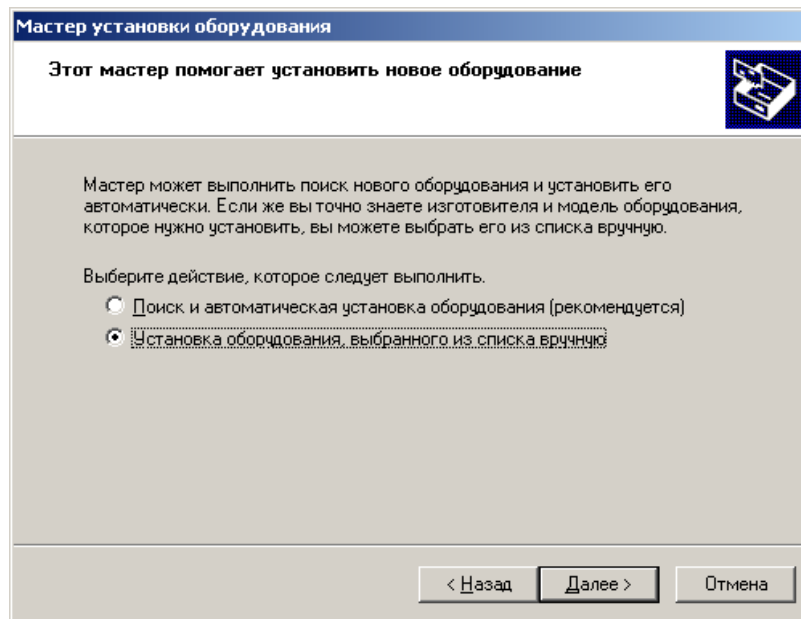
Мастер установки оборудования

Этот мастер помогает установить новое оборудование

Мастер может выполнить поиск нового оборудования и установить его автоматически. Если же вы точно знаете изготовителя и модель оборудования, которое нужно установить, вы можете выбрать его из списка вручную.

Выберите действие, которое следует выполнить.

Поиск и автоматическая установка оборудования (рекомендуется)

Установка оборудования, выбранного из списка вручную

< Назад | Далее > | Отмена